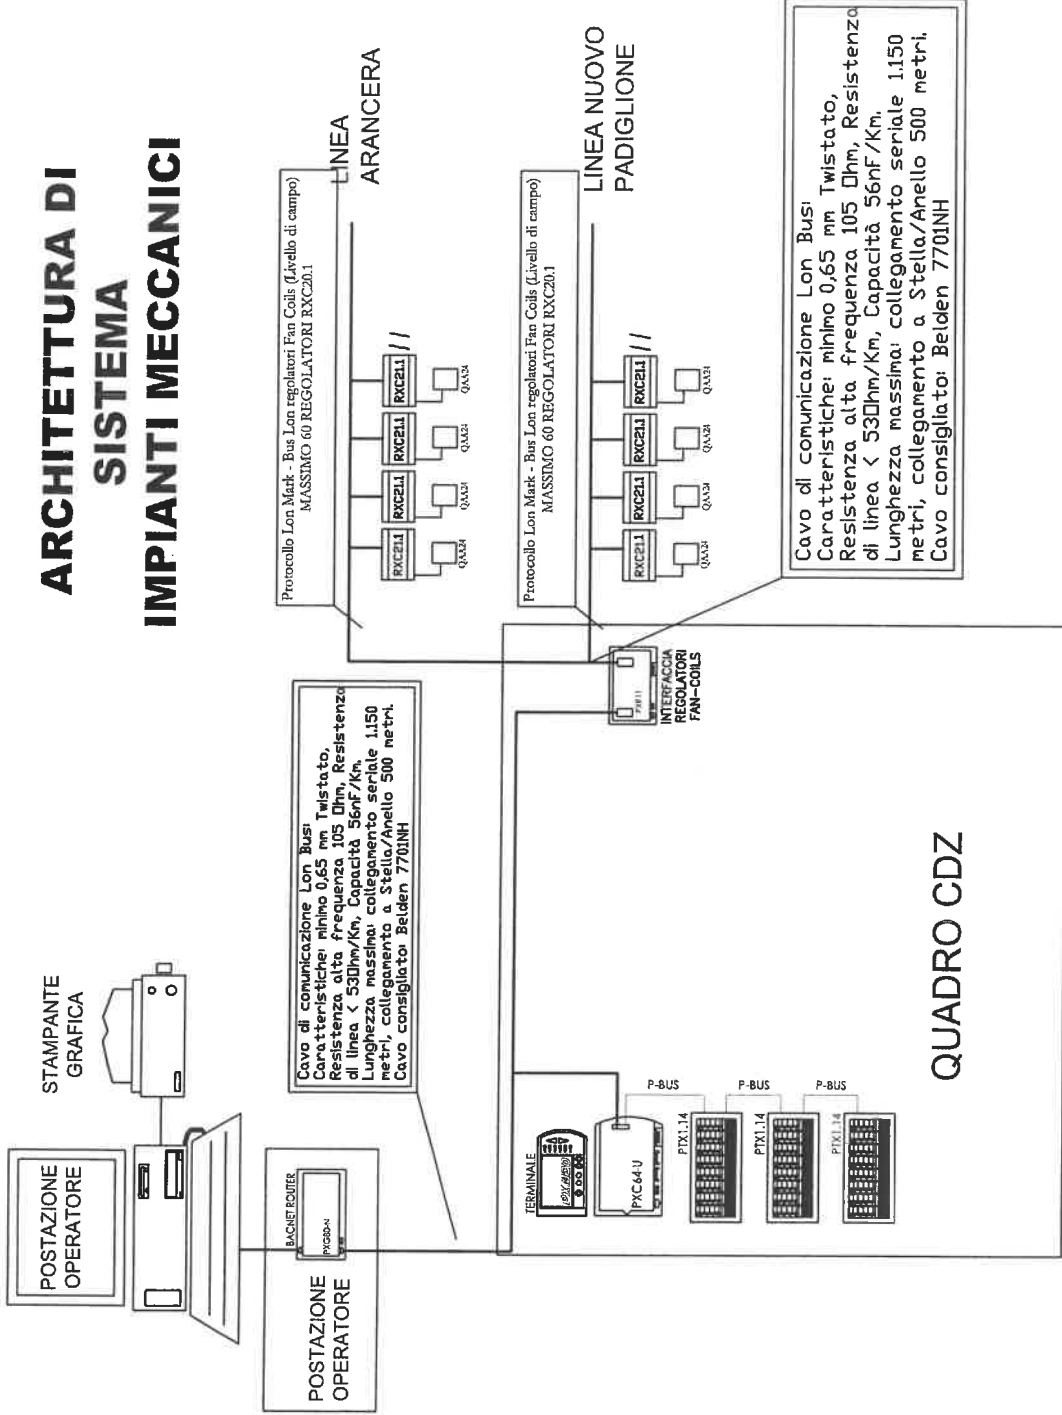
ARCHITETTURA DI SISTEMA IMPIANTI MECCANICI

LINEA ARANCERA

Protocollo Lon Mark - Bus Lon regolatori Fan Coils (Livello di campo)
MASSIMO 60 REGOLATORI RXC20.1

RXC21.1 RXC21.1 RXC21.1 RXC21.1

QAA24 QAA24 QAA24 QAA24

LINEA NUOVO PADIGLIONE

Protocollo Lon Mark - Bus Lon regolatori Fan Coils (Livello di campo)
MASSIMO 60 REGOLATORI RXC20.1

RXC21.1 RXC21.1 RXC21.1 RXC21.1

QAA24 QAA24 QAA24 QAA24

Cavo di comunicazione Lon Bus:
Caratteristiche: minimo 0,65 mm Twistato, Resistenza alta frequenza 105 Ohm, Resistenza di linea < 53Ohm/Km, Capacità 56nF/Km.
Lunghezza massima: collegamento seriale 1.150 metri, collegamento a Stella/Anello 500 metri,
Cavo consigliato: Belden 7701NH

STAMPANTE GRAFICA

POSTAZIONE OPERATORE

Cavo di comunicazione Lon Bus:
Caratteristiche: minimo 0,65 mm Twistato, Resistenza alta frequenza 105 Ohm, Resistenza di linea < 53Ohm/Km, Capacità 56nF/Km.
Lunghezza massima: collegamento seriale 1.150 metri, collegamento a Stella/Anello 500 metri.
Cavo consigliato: Belden 7701NH

INTERFACCIA REGOLATORI FAN-COILS

POSTAZIONE OPERATORE

BACNET ROUTER
PXG80-N

TERMINALE

PXC64-U

P-BUS P-BUS P-BUS

PTX1.14 PTX1.14 PTX1.14

QUADRO CDZ